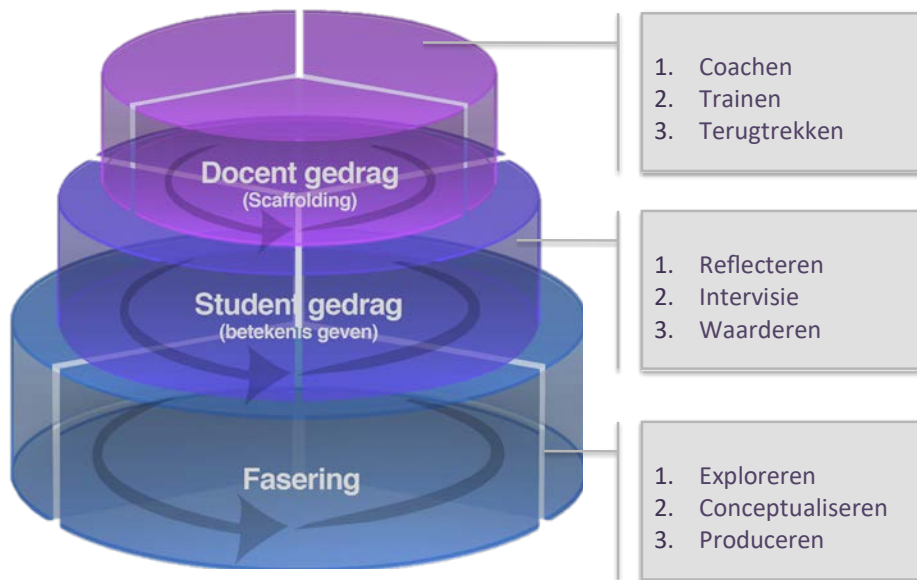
Docent gedrag
(Scaffolding)

Student gedrag
(betekenis geven)

Fasering

1. Coachen
2. Trainen
3. Terugtrekken

1. Reflecteren
2. Intervisie
3. Waarderen

1. Exploreren
2. Conceptualiseren
3. Produceren